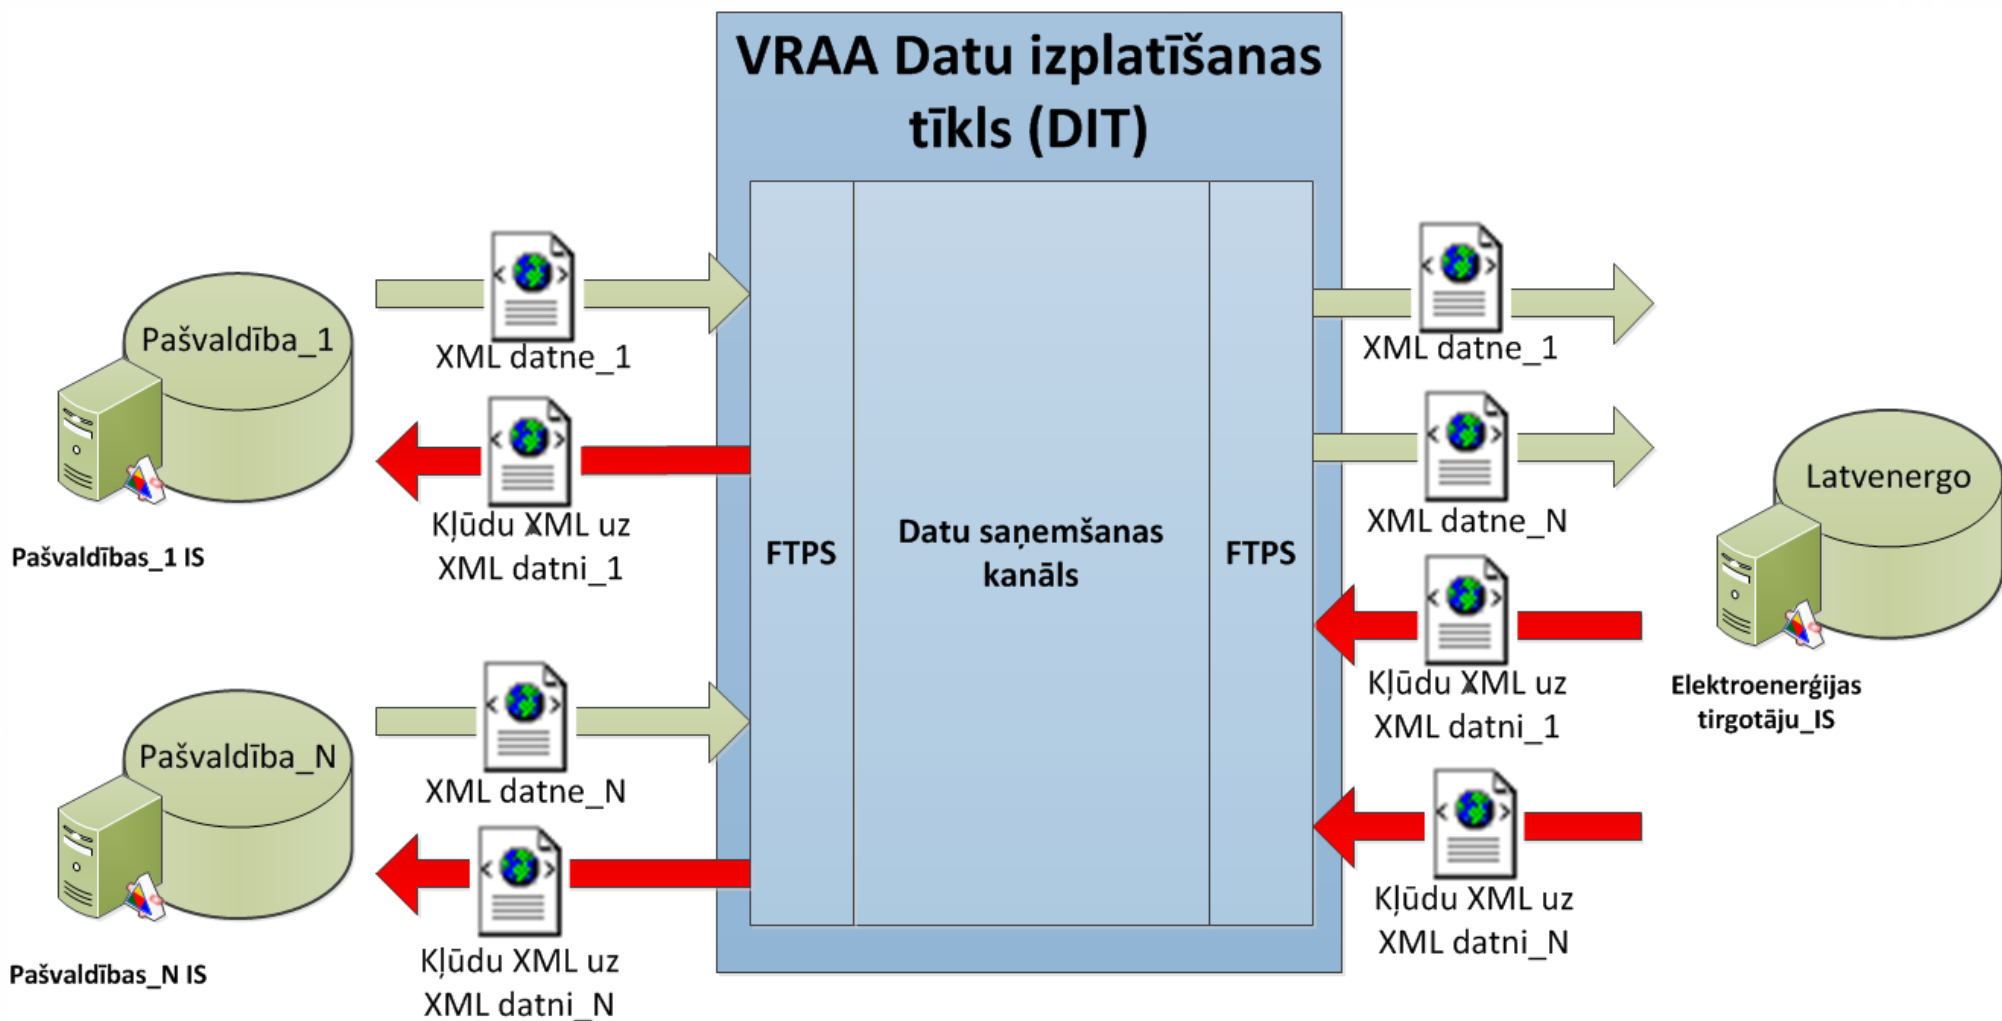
VRAA Datu izplatīšanas tīkls (DIT)

Pašvaldība_1

Pašvaldības_1 IS

XML datne_1

Kļūdu XML uz XML datni_1

Pašvaldība_N

Pašvaldības_N IS

XML datne_N

Kļūdu XML uz XML datni_N

FTPS

Datu saņemšanas kanāls

FTPS

XML datne_1

XML datne_N

Kļūdu XML uz XML datni_1

Kļūdu XML uz XML datni_N

Latvenergo

Elektroenerģijas tirgotāju_IS